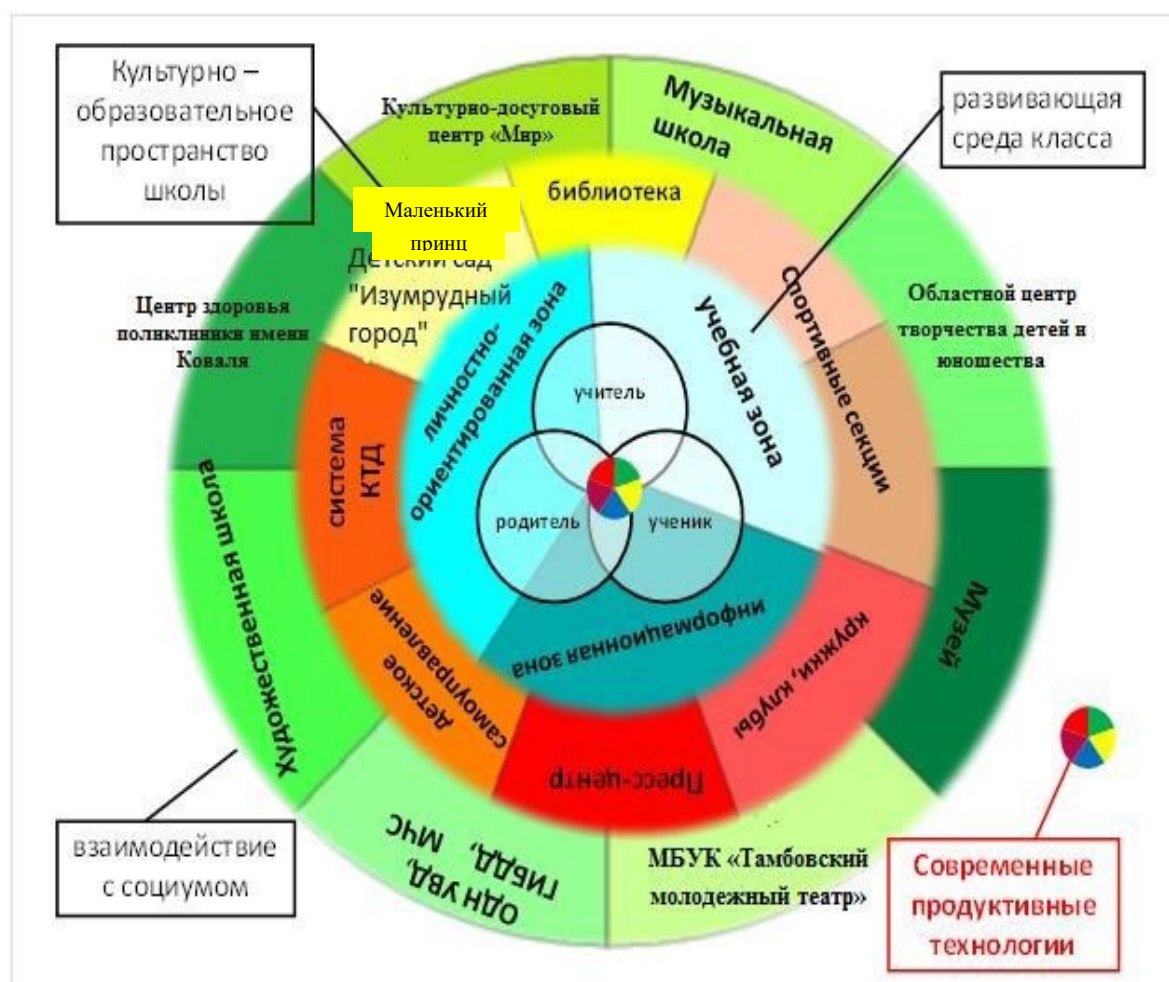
Культурно – образовательное пространство школы

Культурно-досуговый центр «Мир»

Музыкальная школа

развивающая среда класса

библиотека

Маленький принц

Детский сад "Изумрудный город"

Центр здоровья поликлиники имени Коваля

Областной центр творчества детей и юношества

Спортивные секции

учебная зона

личностно-ориентированная зона

учитель

родитель

ученик

система КТД

информационная зона

Художественная школа

Детское самоуправление

кружки, клубы

Музей

Пресс-центр

ОДН УВД, ГИБДД, МЧС

МБУК «Тамбовский молодежный театр»

взаимодействие с социумом

Современные продуктивные технологии